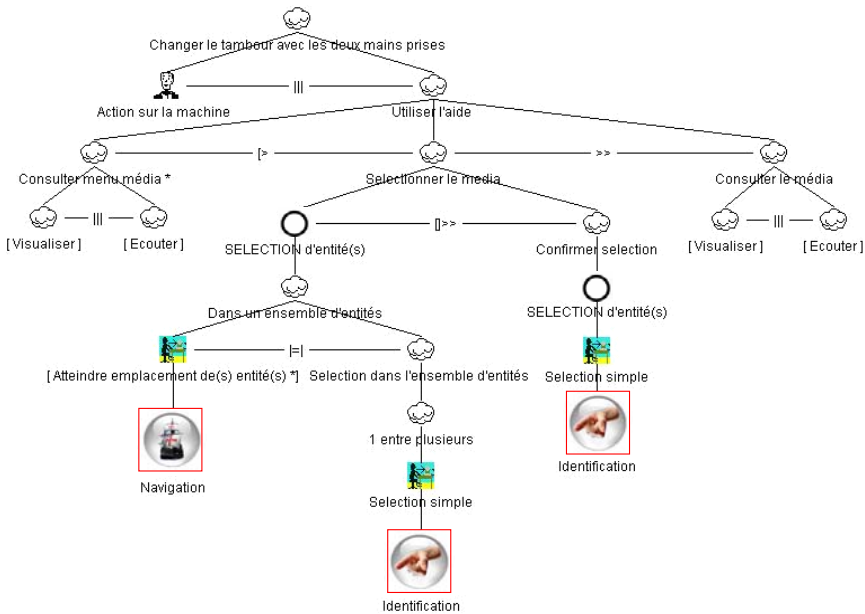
Changer le tambour avec les deux mains prises

Action sur la machine

|||

Utiliser l'aide

Consulter menu média *

[>

Selectionner le media

>>

Consulter le média

[ Visualiser ]

|||

[ Ecouter ]

SELECTION d'entité(s)

[]>>

Confirmer selection

[ Visualiser ]

|||

[ Ecouter ]

Dans un ensemble d'entités

SELECTION d'entité(s)

[ Atteindre emplacement de(s) entité(s) *]

|=|

Selection dans l'ensemble d'entités

Selection simple

Identification

Navigation

1 entre plusieurs

Selection simple

Identification